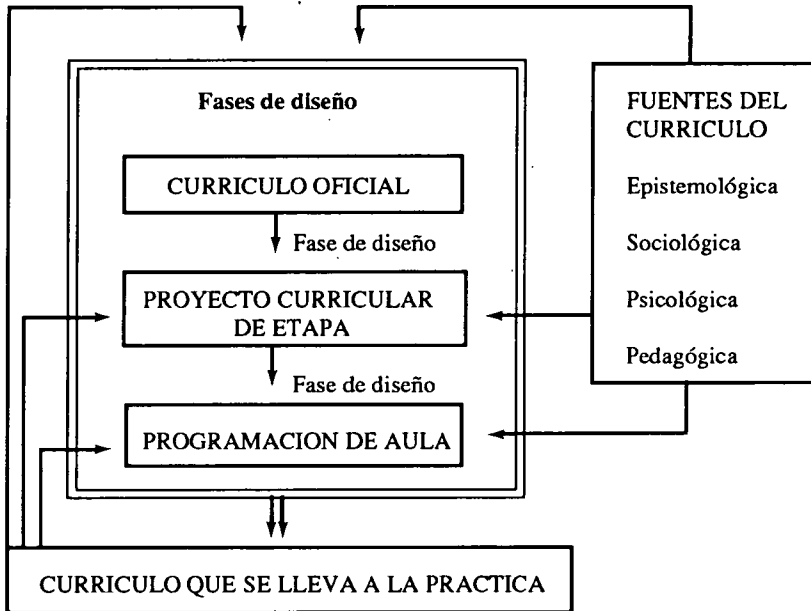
Fases de diseño

CURRICULO OFICIAL

Fase de diseño

PROYECTO CURRICULAR DE ETAPA

Fase de diseño

PROGRAMACION DE AULA

FUENTES DEL CURRICULO

Epistemológica

Sociológica

Psicológica

Pedagógica

CURRICULO QUE SE LLEVA A LA PRACTICA